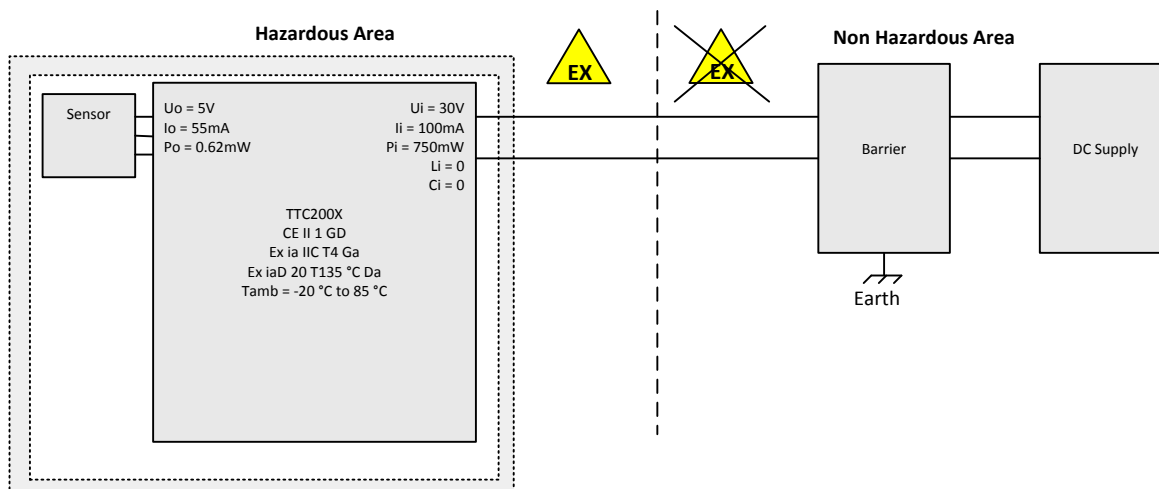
Hazardous Area

EX

EX

Non Hazardous Area

Sensor

Uo = 5V
Io = 55mA
Po = 0.62mW

Ui = 30V
Ii = 100mA
Pi = 750mW
Li = 0
Ci = 0

TTC200X
CE II 1 GD
Ex ia IIC T4 Ga
Ex iaD 20 T135 °C Da
Tamb = -20 °C to 85 °C

Barrier

DC Supply

Earth